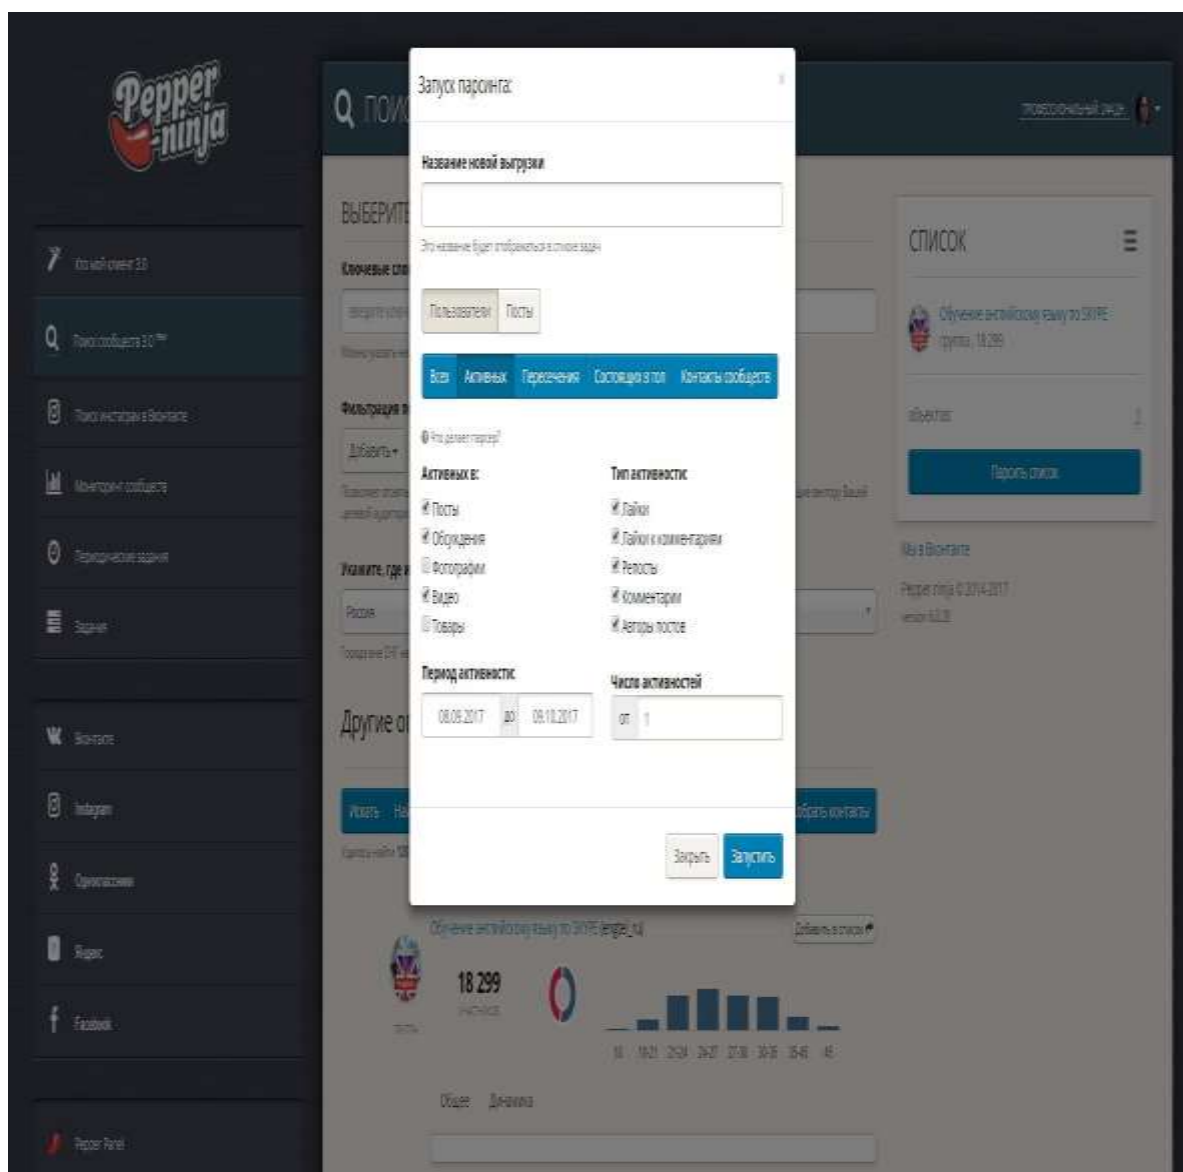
Pepper ninja

Кто мой клиент 3.0
Поиск сообществ 3.0
Поиск инстаграм в ВКонтакте
Мониторинг сообществ
Периодические задания
Задачи

ВКонтакте
Instagram
Одноклассники
Яндекс
Facebook

Pepper Panel

Q ПОИ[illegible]

ВЫБЕРИТ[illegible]
Ключевые сло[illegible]
Фильтрация п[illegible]
Добавить
Укажите, где и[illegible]
Россия
Другие о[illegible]
Искать

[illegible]

Запуск парсинга:

Название новой выгрузки

Это название будет отображаться в списке задач

Пользователи | Посты

Всех | Активных | Пересечения | Состоящих в топ | Контакты сообществ

Что делает парсер?

Активных в:
Посты
Обсуждения
Фотографии
Видео
Товары

Тип активности:
Лайки
Лайки к комментариям
Репосты
Комментарии
Авторы постов

Период активности:
08.09.2017 до 09.10.2017

Число активностей
от 1

Закрыть | Запустить

СПИСОК
Обучение английскому языку по SKYPE
группа, 18 299
объектов: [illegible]
Парсить список
Мы в ВКонтакте
Pepper.ninja © 2014-2017
version 6.2.8

Обучение английскому языку по SKYPE (english_ru)
Добавить в список
18 299
участников
18 18-21 21-24 24-27 27-30 30-35 35-45 45
Общее Динамика
Собрать контакты